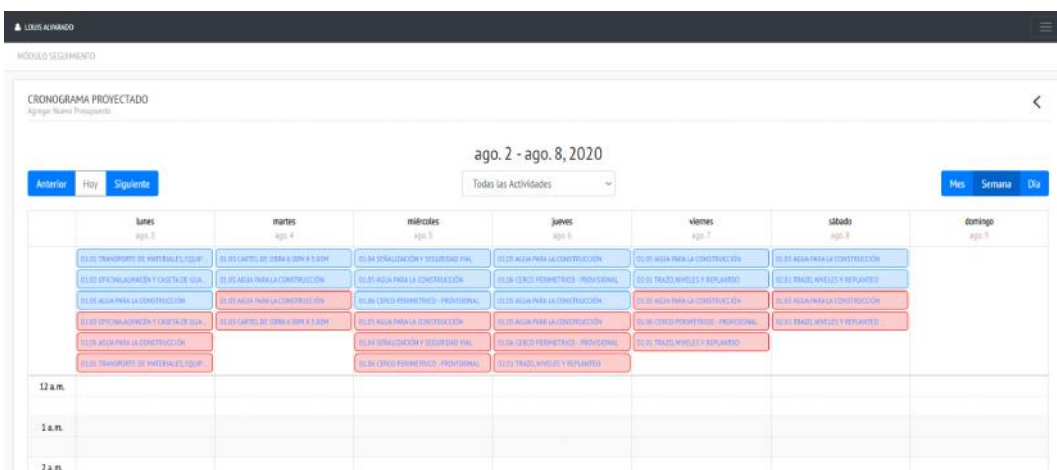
LOUIS ALVARADO

MÓDULO SEGUIMIENTO

CRONOGRAMA PROYECTADO
Agrega Nuevo Presupuesto

ago. 2 - ago. 8, 2020

Anterior Hoy Siguiente

Todas las Actividades

Mes Semana Día

| | lunes ago. 3 | martes ago. 4 | miércoles ago. 5 | jueves ago. 6 | viernes ago. 7 | sábado ago. 8 | domingo ago. 9 |
|---|---|---|---|---|---|---|---|
| | 01.01 TRANSPORTE DE MATERIALES, EQUIP... | 01.03 CARTEL DE OBRA 6.00M X 5.00M | 01.04 SEÑALIZACIÓN Y SEGURIDAD VIAL | 01.05 AGUA PARA LA CONSTRUCCIÓN | 01.05 AGUA PARA LA CONSTRUCCIÓN | 01.05 AGUA PARA LA CONSTRUCCIÓN | |
| | 01.02 OFICINA,ALMACÉN Y CASETA DE GUA... | 01.05 AGUA PARA LA CONSTRUCCIÓN | 01.05 AGUA PARA LA CONSTRUCCIÓN | 01.06 CERCO PERIMETRICO - PROVISIONAL | 02.01 TRAZO, NIVELES Y REPLANTEO | 02.01 TRAZO, NIVELES Y REPLANTEO | |
| | 01.05 AGUA PARA LA CONSTRUCCIÓN | 01.05 AGUA PARA LA CONSTRUCCIÓN | 01.06 CERCO PERIMETRICO - PROVISIONAL | 01.05 AGUA PARA LA CONSTRUCCIÓN | 01.05 AGUA PARA LA CONSTRUCCIÓN | 01.05 AGUA PARA LA CONSTRUCCIÓN | |
| | 01.02 OFICINA,ALMACÉN Y CASETA DE GUA... | 01.03 CARTEL DE OBRA 6.00M X 5.00M | 01.05 AGUA PARA LA CONSTRUCCIÓN | 01.05 AGUA PARA LA CONSTRUCCIÓN | 01.06 CERCO PERIMETRICO - PROVISIONAL | 02.01 TRAZO, NIVELES Y REPLANTEO | |
| | 01.05 AGUA PARA LA CONSTRUCCIÓN | | 01.04 SEÑALIZACIÓN Y SEGURIDAD VIAL | 01.06 CERCO PERIMETRICO - PROVISIONAL | 02.01 TRAZO, NIVELES Y REPLANTEO | | |
| | 01.01 TRANSPORTE DE MATERIALES, EQUIP... | | 01.06 CERCO PERIMETRICO - PROVISIONAL | 02.01 TRAZO, NIVELES Y REPLANTEO | | | |
| 12 a.m. | | | | | | | |
| 1 a.m. | | | | | | | |
| 2 a.m. | | | | | | | |